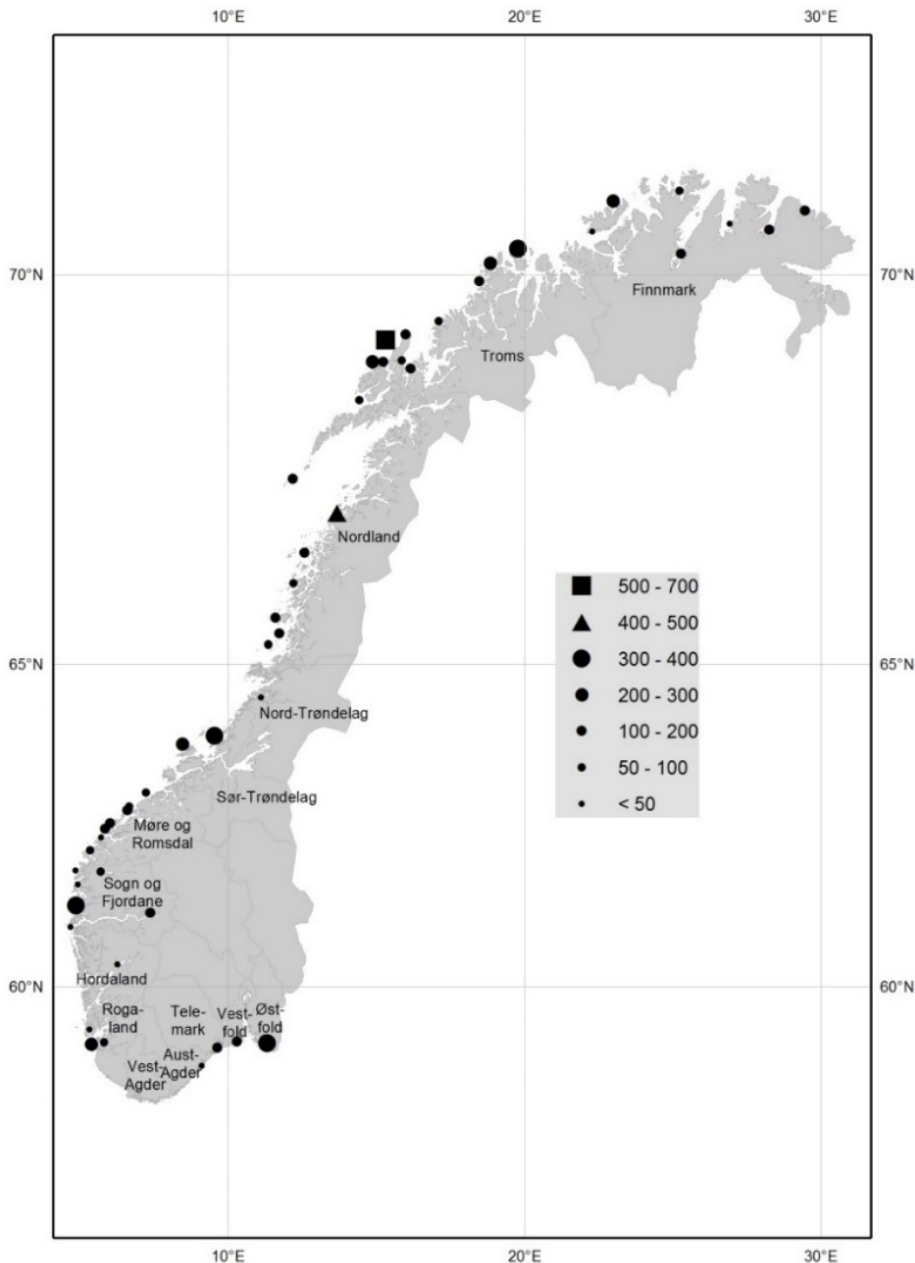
10°E
20°E
30°E

70°N
70°N

Finnmark
Troms
Nordland

500 - 700
400 - 500
300 - 400
200 - 300
100 - 200
50 - 100
< 50

65°N
65°N

Nord-Trøndelag
Sør-Trøndelag
Møre og Romsdal
Sogn og Fjordane
Hordaland

60°N
60°N

Rogaland
Telemark
Vestfold
Østfold
Aust-Agder
Vest-Agder

10°E
20°E
30°E